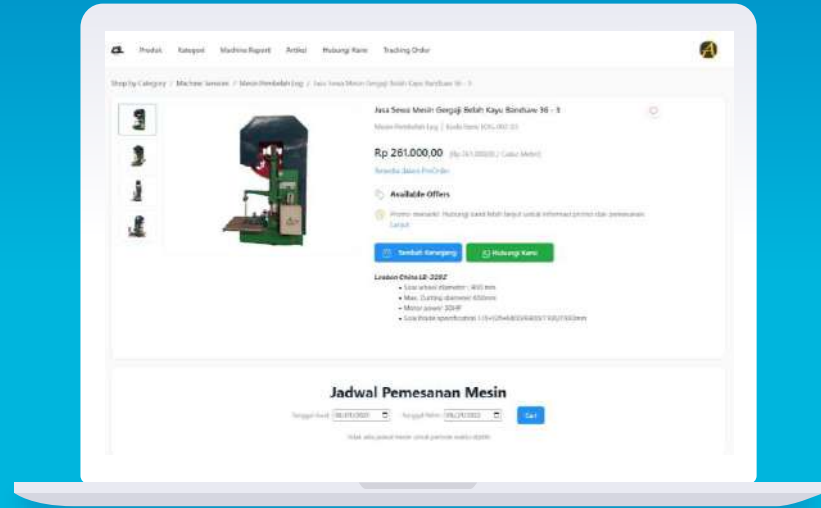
Produk Kategori Machine Report Artikel Hubungi Kami Tracking Order

Shop by Category / Machine Services / Mesin Pembelah Log / Jasa Sewa Mesin Gergaji Belah Kayu Bandsaw 36 - 5

Jasa Sewa Mesin Gergaji Belah Kayu Bandsaw 36 - 5

Mesin Pembelah Log | Kode Item: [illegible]

Rp 261.000,00 ([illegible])

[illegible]

Available Offers

Promo menarik! Hubungi kami lebih lanjut untuk informasi promo dan pemesanan. Lanjut

Tambah Keranjang Hubungi Kami

Leabon China LB-228Z

• Saw wheel diameter : 400 mm
• Max. Cutting diameter 400mm
• Motor power: 30HP
• Saw blade specification: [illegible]

Jadwal Pemesanan Mesin

Tanggal Awal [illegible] Tanggal Akhir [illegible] Cari

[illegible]